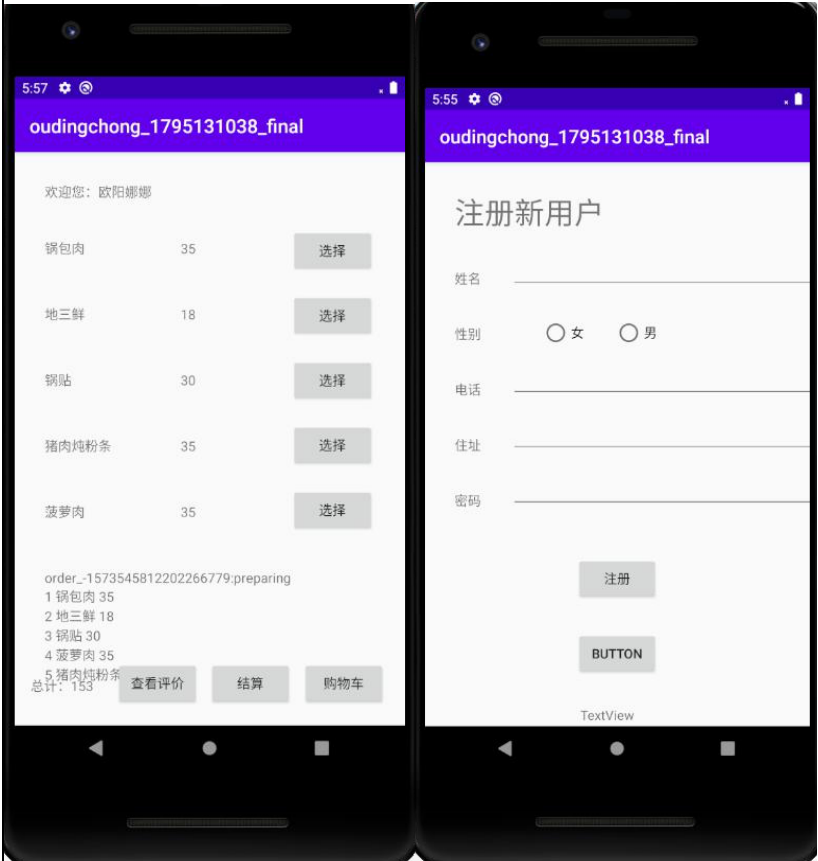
5:57

oudingchong_1795131038_final

欢迎您：欧阳娜娜

| 锅包肉 | 35 | 选择 |
|---|---|---|
| 地三鲜 | 18 | 选择 |
| 锅贴 | 30 | 选择 |
| 猪肉炖粉条 | 35 | 选择 |
| 菠萝肉 | 35 | 选择 |

order_-1573545812202266779:preparing
1 锅包肉 35
2 地三鲜 18
3 锅贴 30
4 菠萝肉 35
5 猪肉炖粉条
总计：153

查看评价 结算 购物车

5:55

oudingchong_1795131038_final

注册新用户

姓名

性别 女 男

电话

住址

密码

注册

BUTTON

TextView